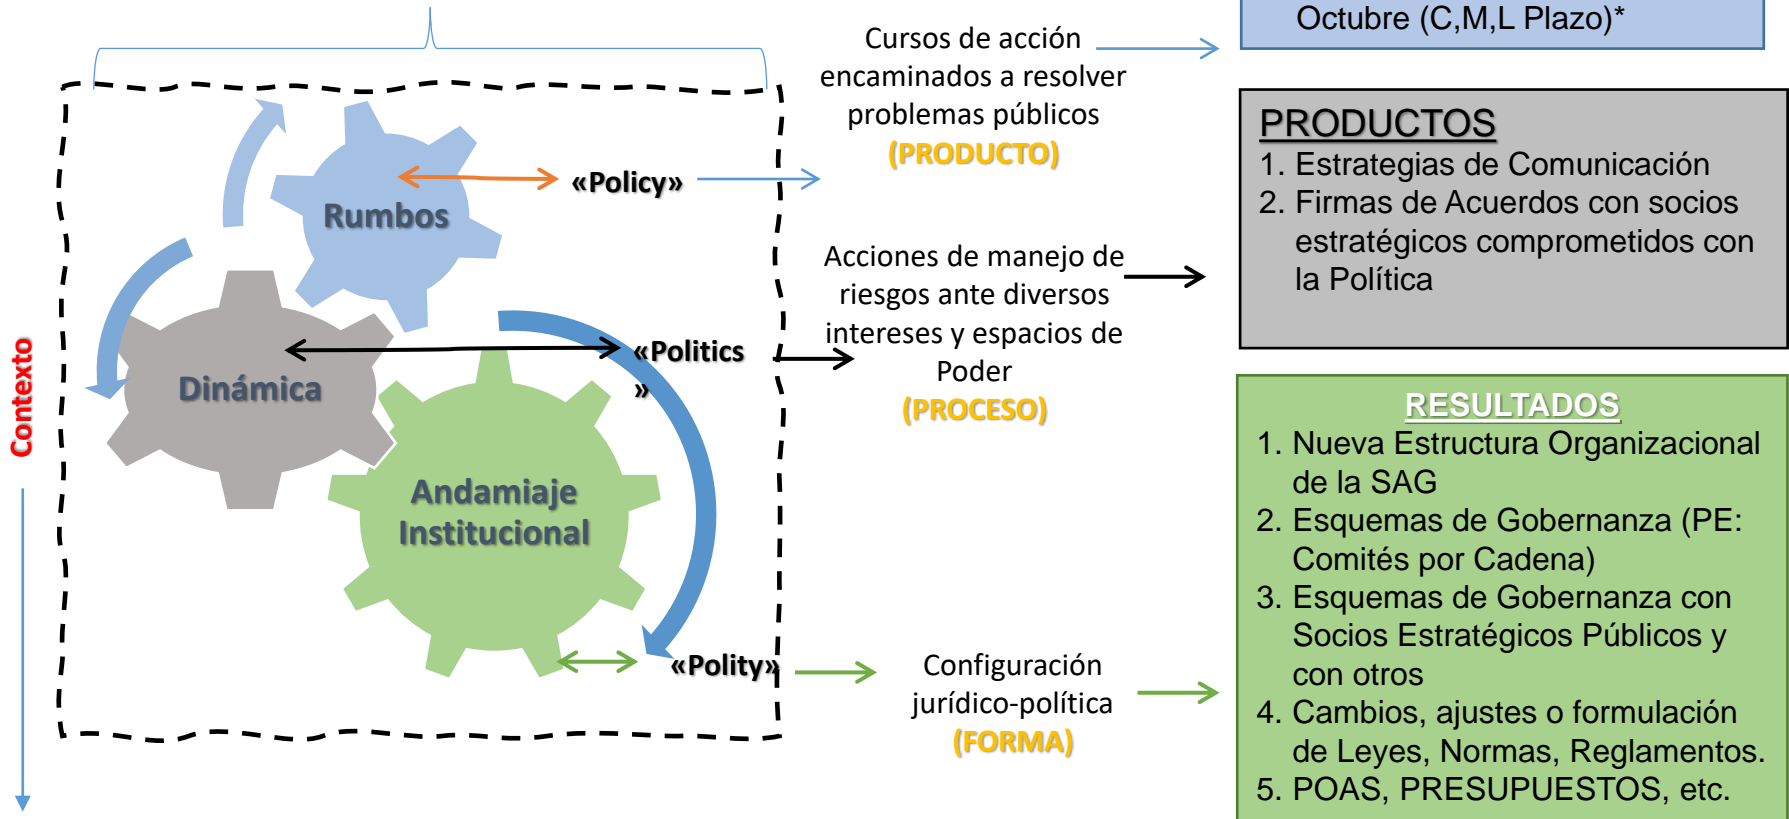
Octubre (C,M,L Plazo)*

Contexto

Rumbos

Dinámica

Andamiaje Institucional

«Policy»

«Politics»

«Polity»

Cursos de acción encaminados a resolver problemas públicos (PRODUCTO)

Acciones de manejo de riesgos ante diversos intereses y espacios de Poder (PROCESO)

Configuración jurídico-política (FORMA)

PRODUCTOS
1. Estrategias de Comunicación
2. Firmas de Acuerdos con socios estratégicos comprometidos con la Política

RESULTADOS
1. Nueva Estructura Organizacional de la SAG
2. Esquemas de Gobernanza (PE: Comités por Cadena)
3. Esquemas de Gobernanza con Socios Estratégicos Públicos y con otros
4. Cambios, ajustes o formulación de Leyes, Normas, Reglamentos.
5. POAS, PRESUPUESTOS, etc.